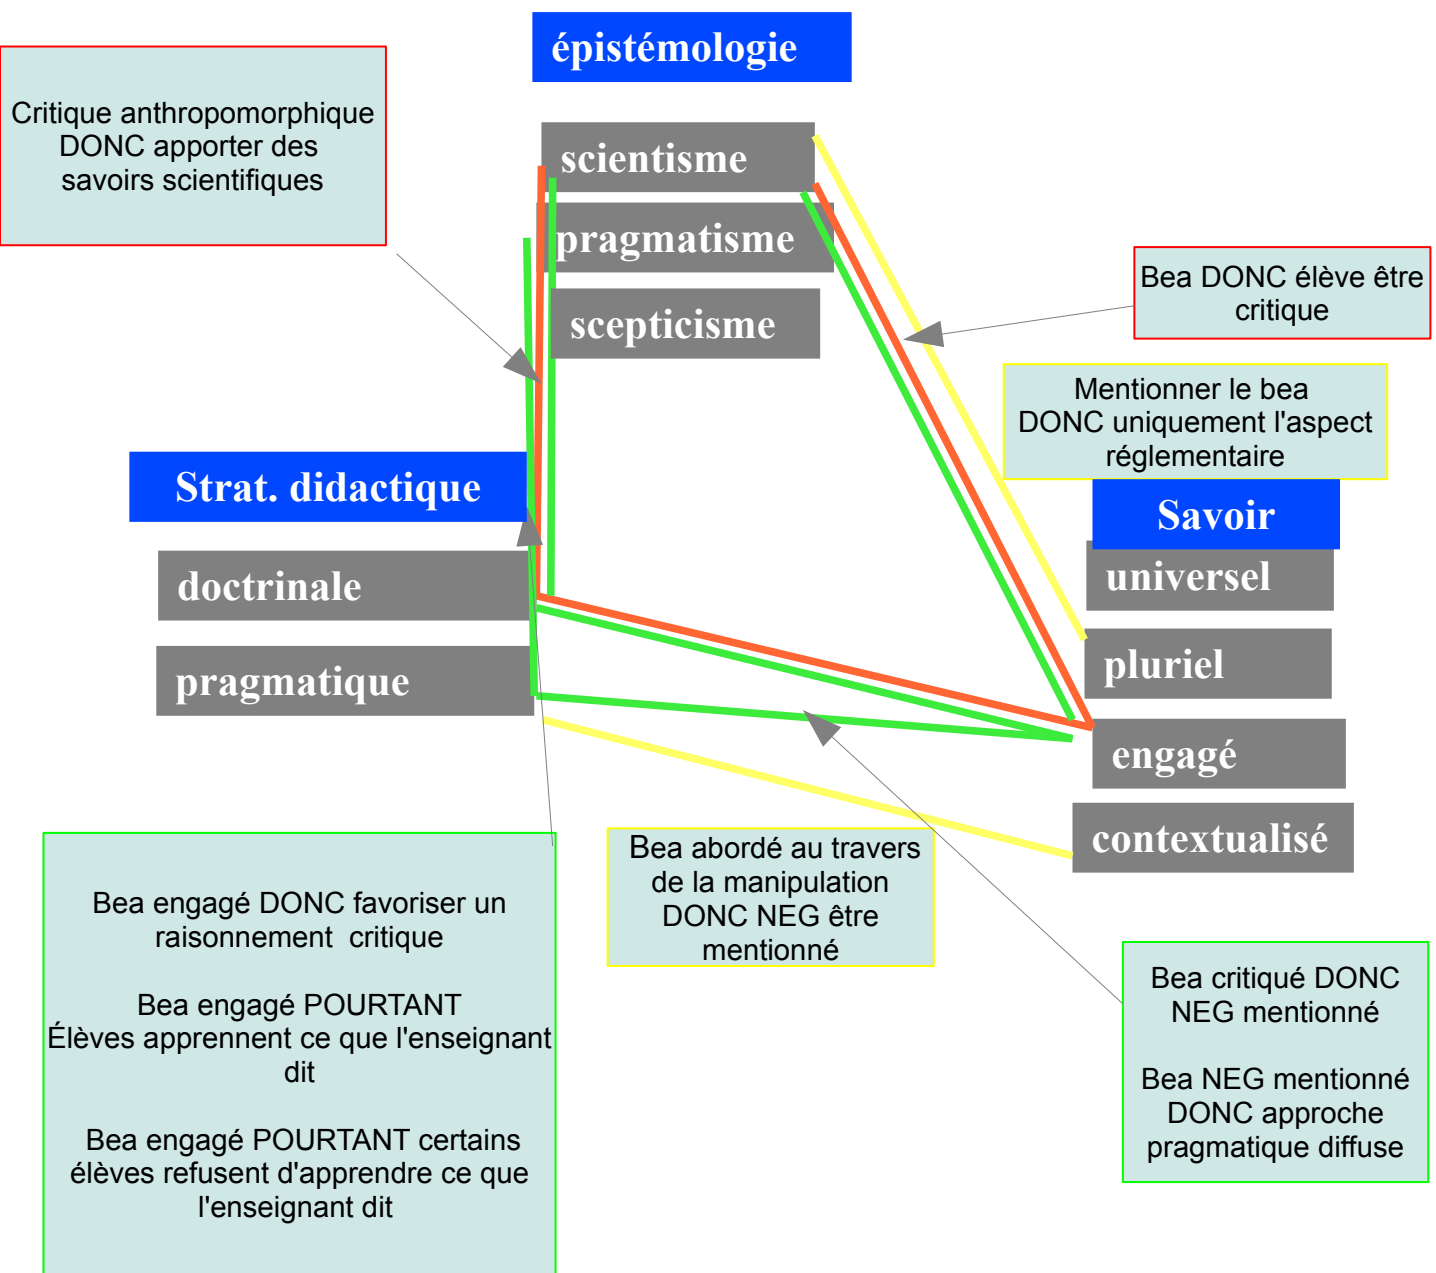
épistémologie

Critique anthropomorphique DONC apporter des savoirs scientifiques

scientisme

pragmatisme

scepticisme

Bea DONC élève être critique

Mentionner le bea DONC uniquement l'aspect réglementaire

Strat. didactique

Savoir

doctrinale

universel

pragmatique

pluriel

engagé

contextualisé

Bea engagé DONC favoriser un raisonnement critique

Bea engagé POURTANT Élèves apprennent ce que l'enseignant dit

Bea engagé POURTANT certains élèves refusent d'apprendre ce que l'enseignant dit

Bea abordé au travers de la manipulation DONC NEG être mentionné

Bea critiqué DONC NEG mentionné

Bea NEG mentionné DONC approche pragmatique diffuse